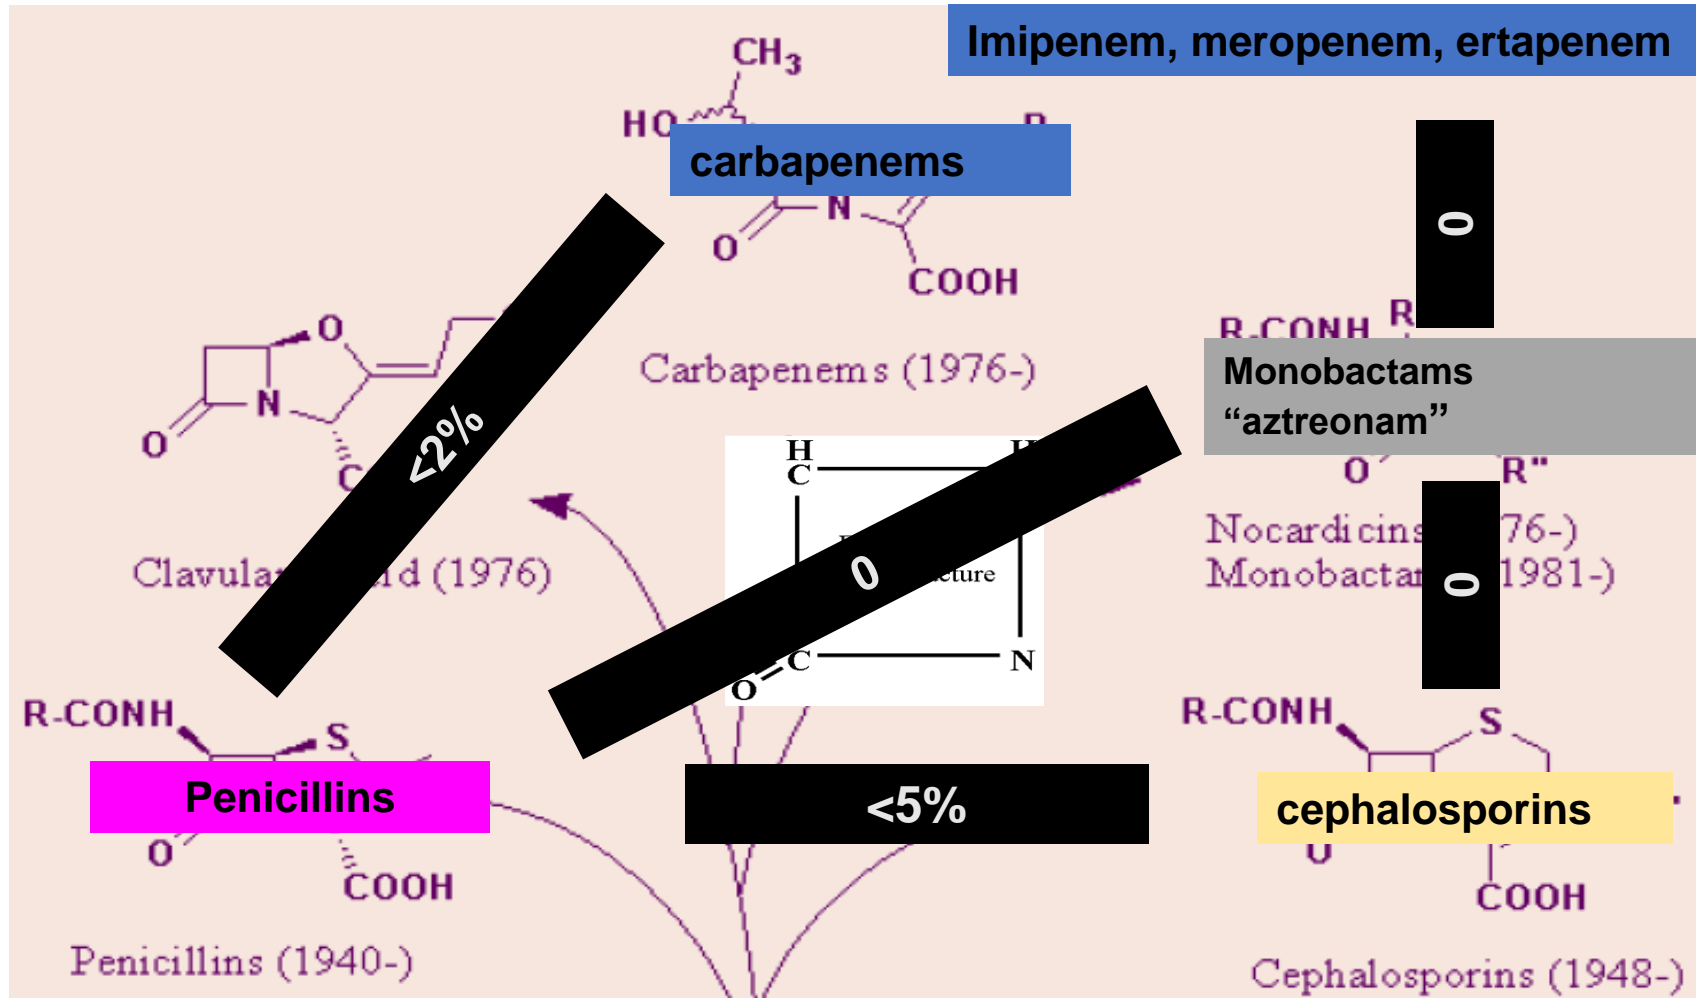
Imipenem, meropenem, ertapenem

$CH_3$

HO

R

carbapenems

O

N

COOH

Carbapenems (1976-)

0

R-CONH

R

Monobactams
"aztreonam"

O

N

O

Clavula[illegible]d (1976)

<2%

H
C

H

0

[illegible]cture

O

C

N

O

R"

Nocardicins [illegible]76-)
Monobacta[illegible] 1981-)

0

R-CONH

S

Penicillins

O

COOH

Penicillins (1940-)

<5%

R-CONH

S

cephalosporins

O

COOH

Cephalosporins (1948-)